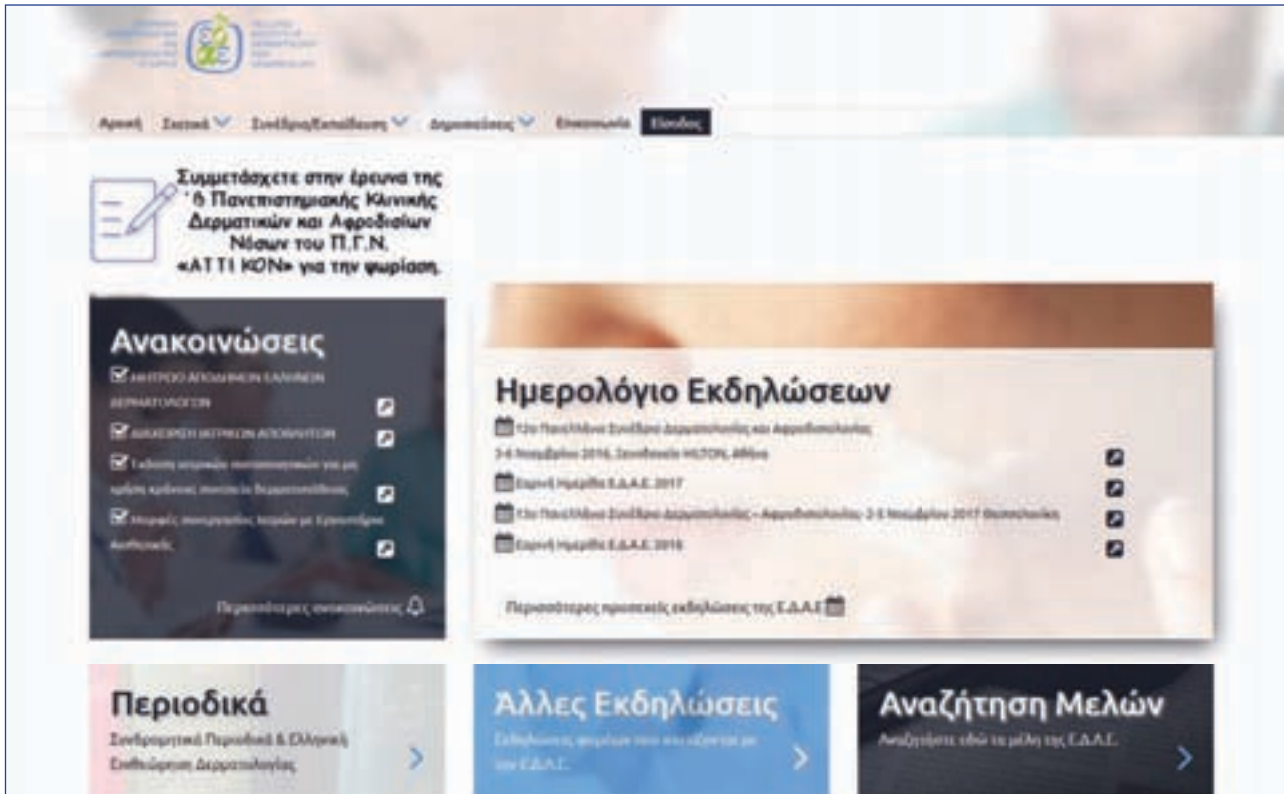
Αρχική Σχετικά Συνέδρια/Εκπαίδευση Δημοσιεύσεις Επικοινωνία Είσοδος

Συμμετάσχετε στην έρευνα της Α' Πανεπιστημιακής Κλινικής Δερματικών και Αφροδισίων Νόσων του Π.Γ.Ν. «ΑΤΤΙΚΟΝ» για την ψωρίαση.

Ανακοινώσεις

ΜΗΤΡΩΟ ΑΠΟΔΗΜΩΝ ΕΛΛΗΝΩΝ ΔΕΡΜΑΤΟΛΟΓΩΝ

ΔΙΑΧΕΙΡΙΣΗ ΙΑΤΡΙΚΩΝ ΑΠΟΒΛΗΤΩΝ

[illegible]

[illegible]

Περισσότερες ανακοινώσεις

Ημερολόγιο Εκδηλώσεων

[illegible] Πανελλήνιο Συνέδριο Δερματολογίας και Αφροδισιολογίας 3-6 Νοεμβρίου 2016, Ξενοδοχείο HILTON, Αθήνα

Εαρινή Ημερίδα Ε.Δ.Α.Ε. 2017

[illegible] Πανελλήνιο Συνέδριο Δερματολογίας - Αφροδισιολογίας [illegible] Νοεμβρίου 2017 Θεσσαλονίκη

Εαρινή Ημερίδα Ε.Δ.Α.Ε. 2018

Περισσότερες προσεχείς εκδηλώσεις της Ε.Δ.Α.Ε

Περιοδικά
Συνδρομητικά Περιοδικά & Ελληνική Επιθεώρηση Δερματολογίας

Άλλες Εκδηλώσεις
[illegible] Ε.Δ.Α.Ε.

Αναζήτηση Μελών
Αναζητήστε εδώ τα μέλη της Ε.Δ.Α.Ε.